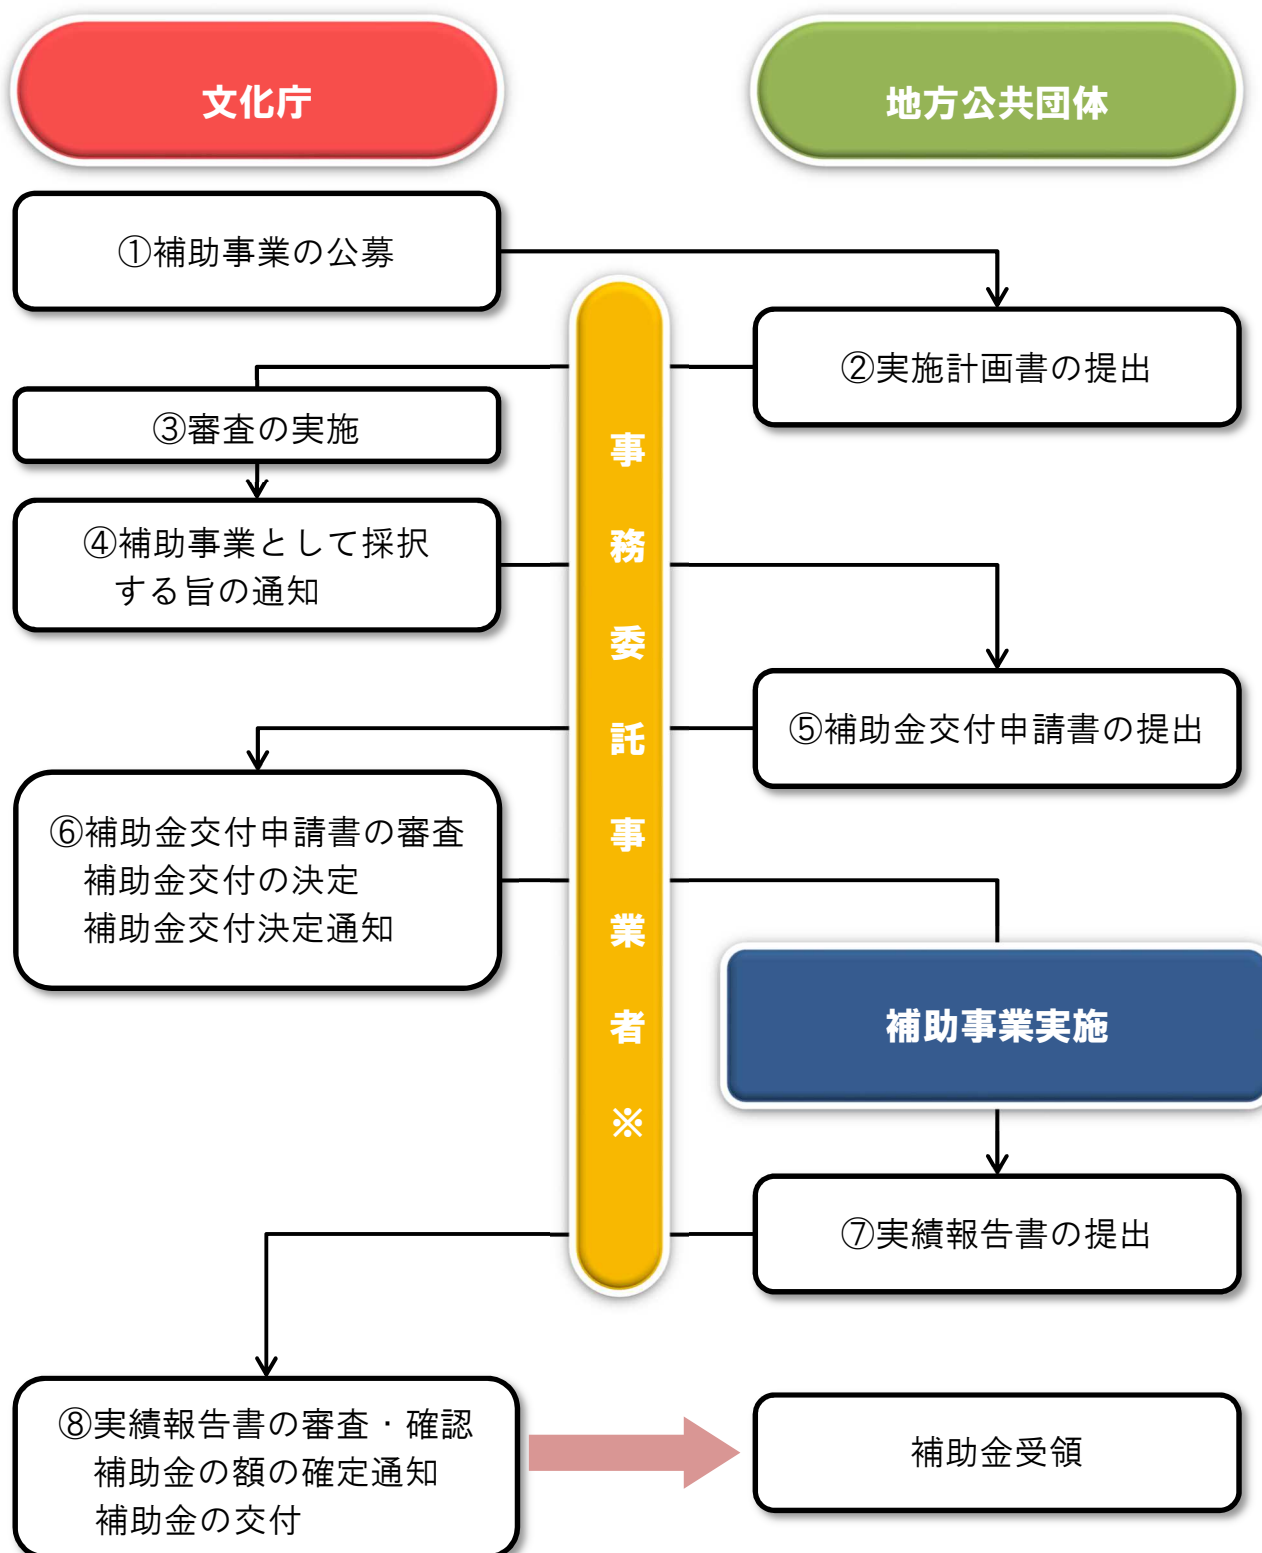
文化庁

地方公共団体

①補助事業の公募

②実施計画書の提出

③審査の実施

④補助事業として採択する旨の通知

事務委託事業者※

⑤補助金交付申請書の提出

⑥補助金交付申請書の審査
補助金交付の決定
補助金交付決定通知

補助事業実施

⑦実績報告書の提出

⑧実績報告書の審査・確認
補助金の額の確定通知
補助金の交付

補助金受領